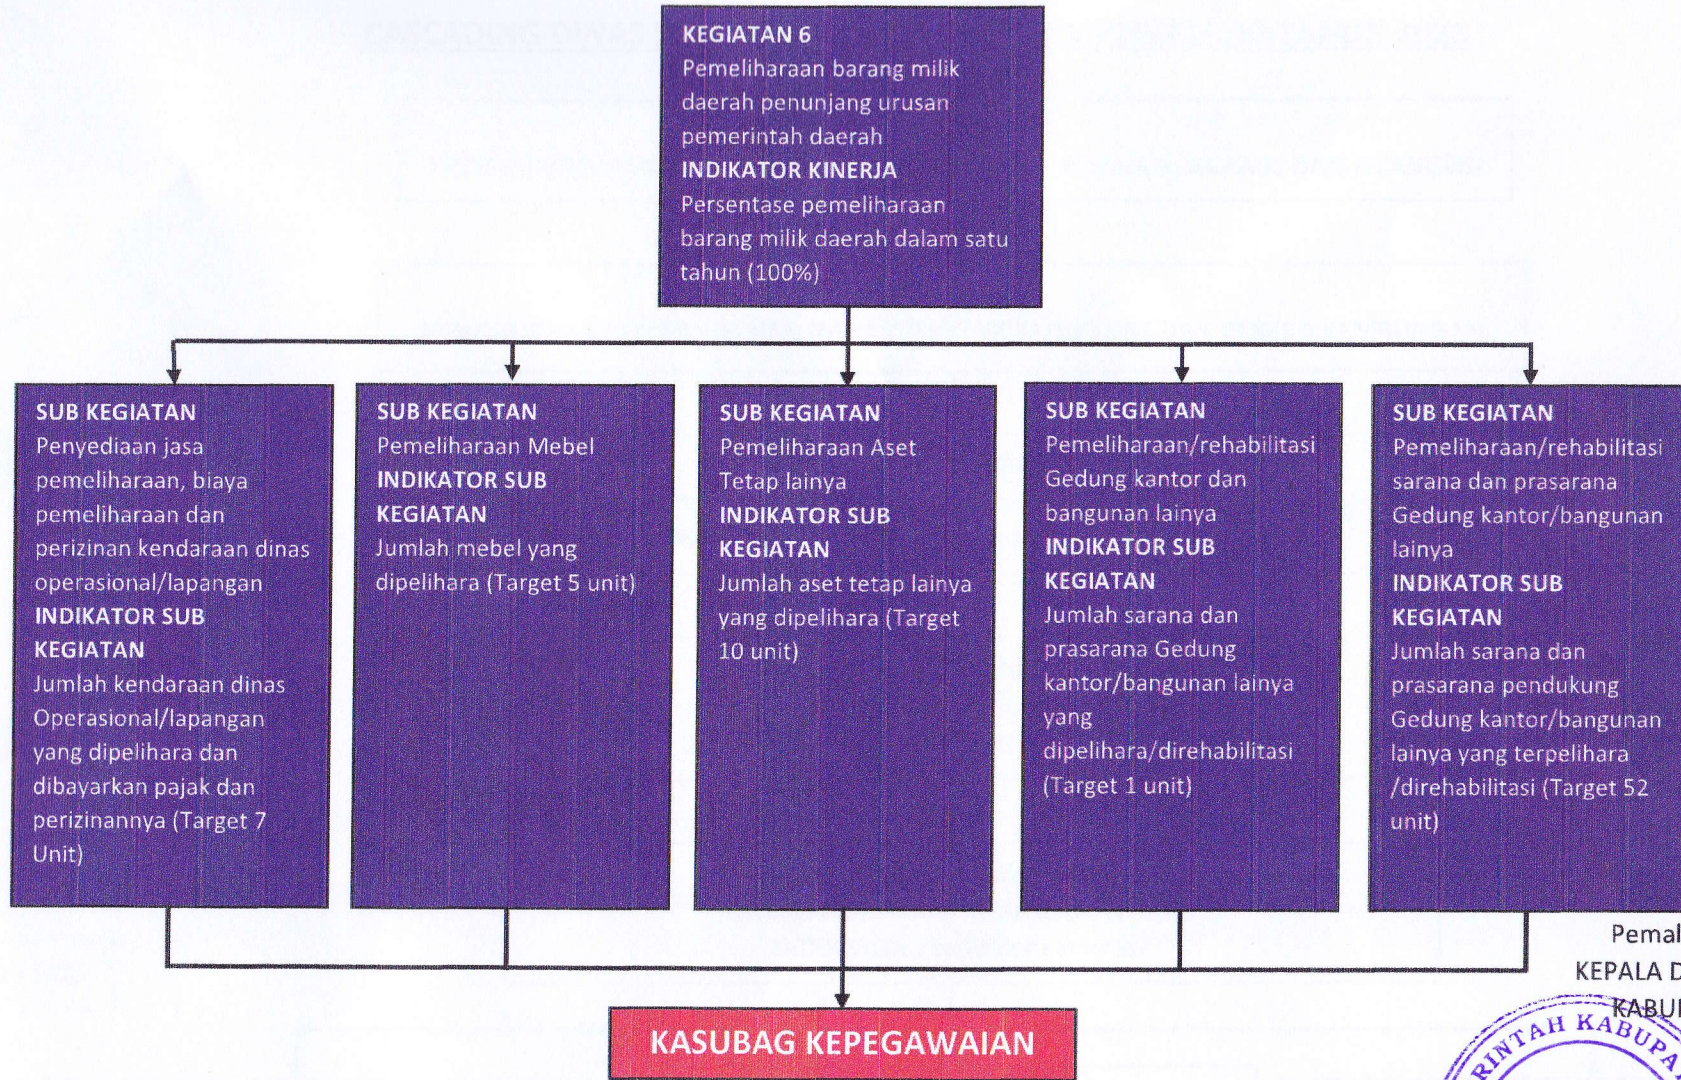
KEGIATAN 6
Pemeliharaan barang milik daerah penunjang urusan pemerintah daerah
INDIKATOR KINERJA
Persentase pemeliharaan barang milik daerah dalam satu tahun (100%)

SUB KEGIATAN
Penyediaan jasa pemeliharaan, biaya pemeliharaan dan perizinan kendaraan dinas operasional/lapangan
INDIKATOR SUB KEGIATAN
Jumlah kendaraan dinas Operasional/lapangan yang dipelihara dan dibayarkan pajak dan perizinannya (Target 7 Unit)

SUB KEGIATAN
Pemeliharaan Mebel
INDIKATOR SUB KEGIATAN
Jumlah mebel yang dipelihara (Target 5 unit)

SUB KEGIATAN
Pemeliharaan Aset Tetap lainya
INDIKATOR SUB KEGIATAN
Jumlah aset tetap lainya yang dipelihara (Target 10 unit)

SUB KEGIATAN
Pemeliharaan/rehabilitasi Gedung kantor dan bangunan lainya
INDIKATOR SUB KEGIATAN
Jumlah sarana dan prasarana Gedung kantor/bangunan lainya yang dipelihara/direhabilitasi (Target 1 unit)

SUB KEGIATAN
Pemeliharaan/rehabilitasi sarana dan prasarana Gedung kantor/bangunan lainya
INDIKATOR SUB KEGIATAN
Jumlah sarana dan prasarana pendukung Gedung kantor/bangunan lainya yang terpelihara /direhabilitasi (Target 52 unit)

KASUBAG KEPEGAWAIAN

Pemal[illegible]
KEPALA D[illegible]
KABU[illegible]
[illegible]INTAH KABUPA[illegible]